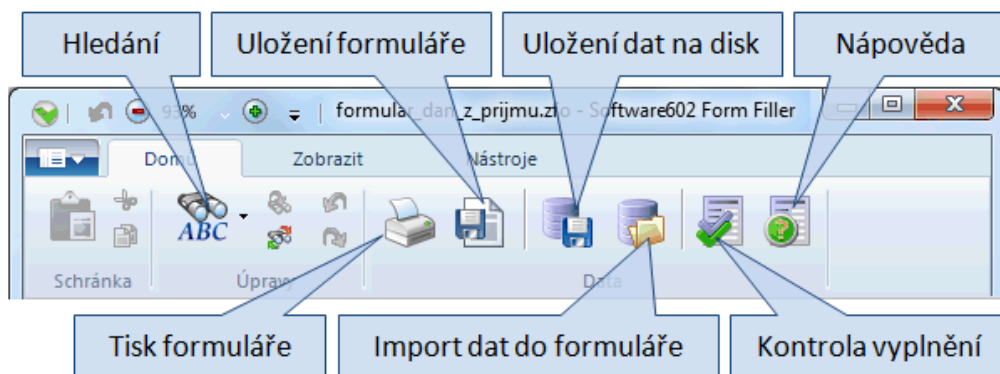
Hledání

Uložení formuláře

Uložení dat na disk

Nápověda

93%

formular_dan_z_prijmu.zfo - Software602 Form Filler

Domů

Zobrazit

Nástroje

ABC

Schránka

Úpravy

Data

Tisk formuláře

Import dat do formuláře

Kontrola vyplnění